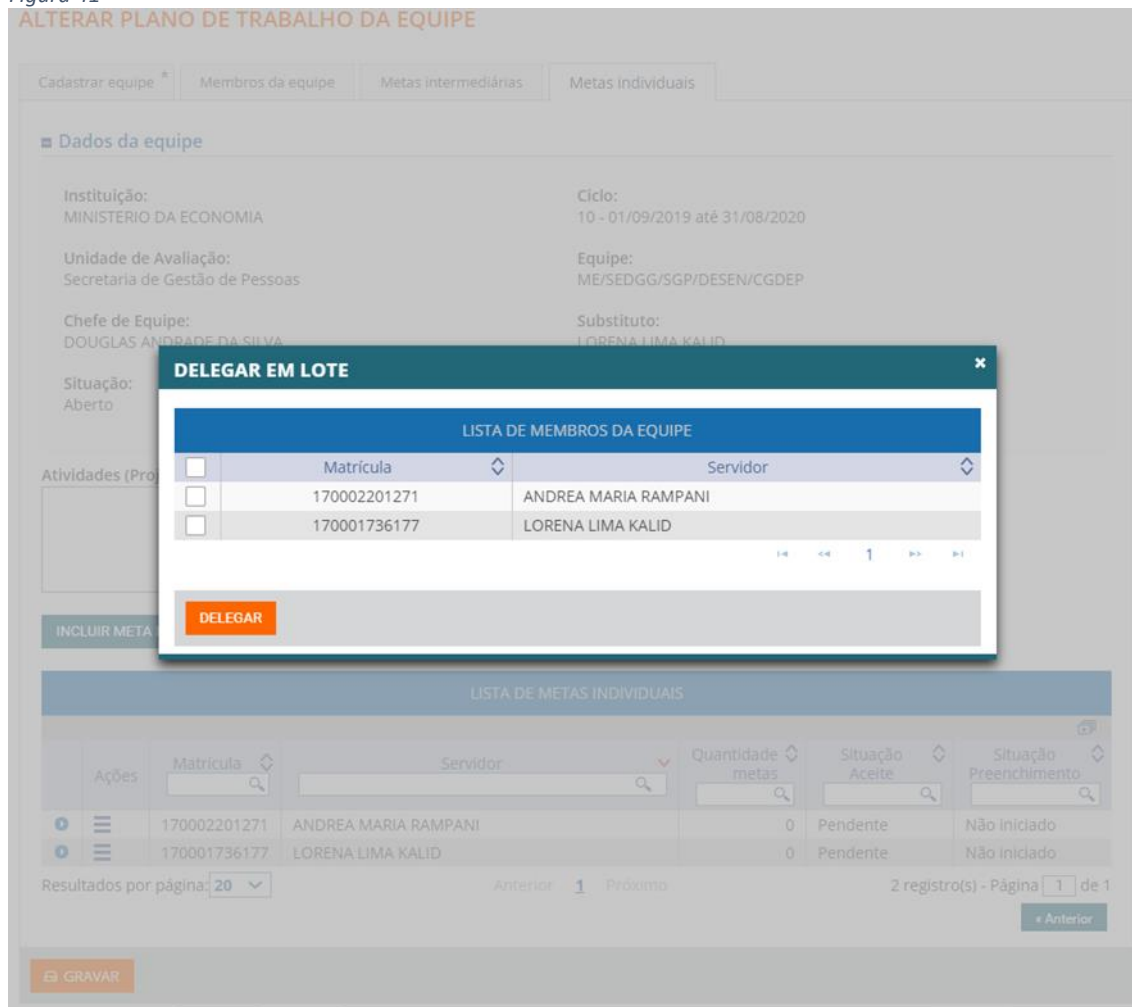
ALTERAR PLANO DE TRABALHO DA EQUIPE

Cadastrar equipe * | Membros da equipe | Metas intermediárias | Metas individuais

Dados da equipe

Instituição:
MINISTERIO DA ECONOMIA

Ciclo:
10 - 01/09/2019 até 31/08/2020

Unidade de Avaliação:
Secretaria de Gestão de Pessoas

Equipe:
ME/SEDGG/SGP/DESEN/CGDEP

Chefe de Equipe:
DOUGLAS ANDRADE DA SILVA

Substituto:
LORENA LIMA KALID

Situação:
Aberto

Atividades (Pro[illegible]

INCLUIR META

DELEGAR EM LOTE

LISTA DE MEMBROS DA EQUIPE

| | Matrícula | Servidor |
|---|---|---|
| | 170002201271 | ANDREA MARIA RAMPANI |
| | 170001736177 | LORENA LIMA KALID |

1

DELEGAR

LISTA DE METAS INDIVIDUAIS

| | Ações | Matrícula | Servidor | Quantidade metas | Situação Aceite | Situação Preenchimento |
|---|---|---|---|---|---|---|
| | | 170002201271 | ANDREA MARIA RAMPANI | 0 | Pendente | Não iniciado |
| | | 170001736177 | LORENA LIMA KALID | 0 | Pendente | Não iniciado |

Resultados por página: 20

Anterior 1 Próximo

2 registro(s) - Página 1 de 1

« Anterior

GRAVAR